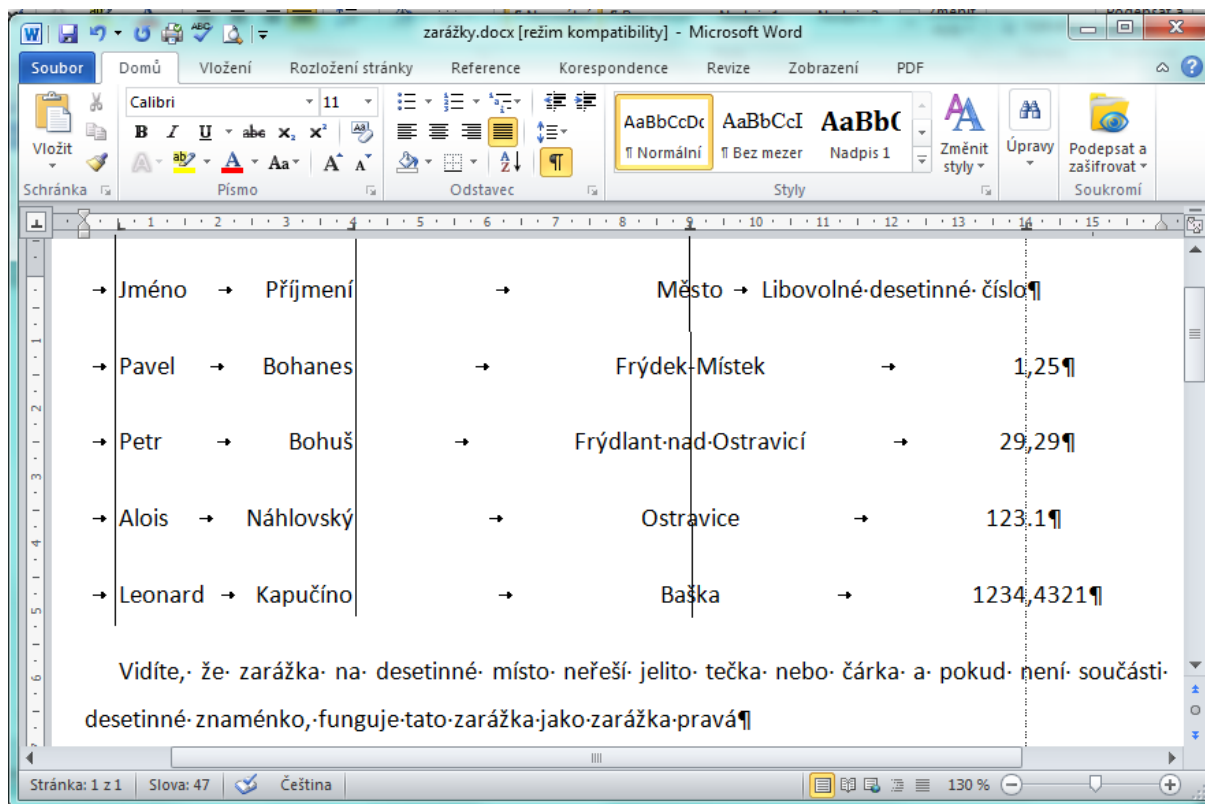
zarážky.docx [režim kompatibility] - Microsoft Word

Soubor Domů Vložení Rozložení stránky Reference Korespondence Revize Zobrazení PDF

Vložit Calibri 11 AaBbCcDc ¶ Normální AaBbCcI ¶ Bez mezer AaBbC Nadpis 1 Změnit styly Úpravy Podepsat a zašifrovat

Schránka Písmo Odstavec Styly Soukromí

→ Jméno → Příjmení → Město → Libovolné·desetinné·číslo¶

→ Pavel → Bohanes → Frýdek-Místek → 1,25¶

→ Petr → Bohuš → Frýdlant·nad·Ostravicí → 29,29¶

→ Alois → Náhlovský → Ostravice → 123.1¶

→ Leonard → Kapučíno → Baška → 1234,4321¶

Vidíte,· že· zarážka· na· desetinné· místo· neřeší· jelito· tečka· nebo· čárka· a· pokud· není· součástí· desetinné· znaménko,·funguje·tato·zarážka·jako·zarážka·pravá¶

Stránka: 1 z 1 Slova: 47 Čeština 130 %